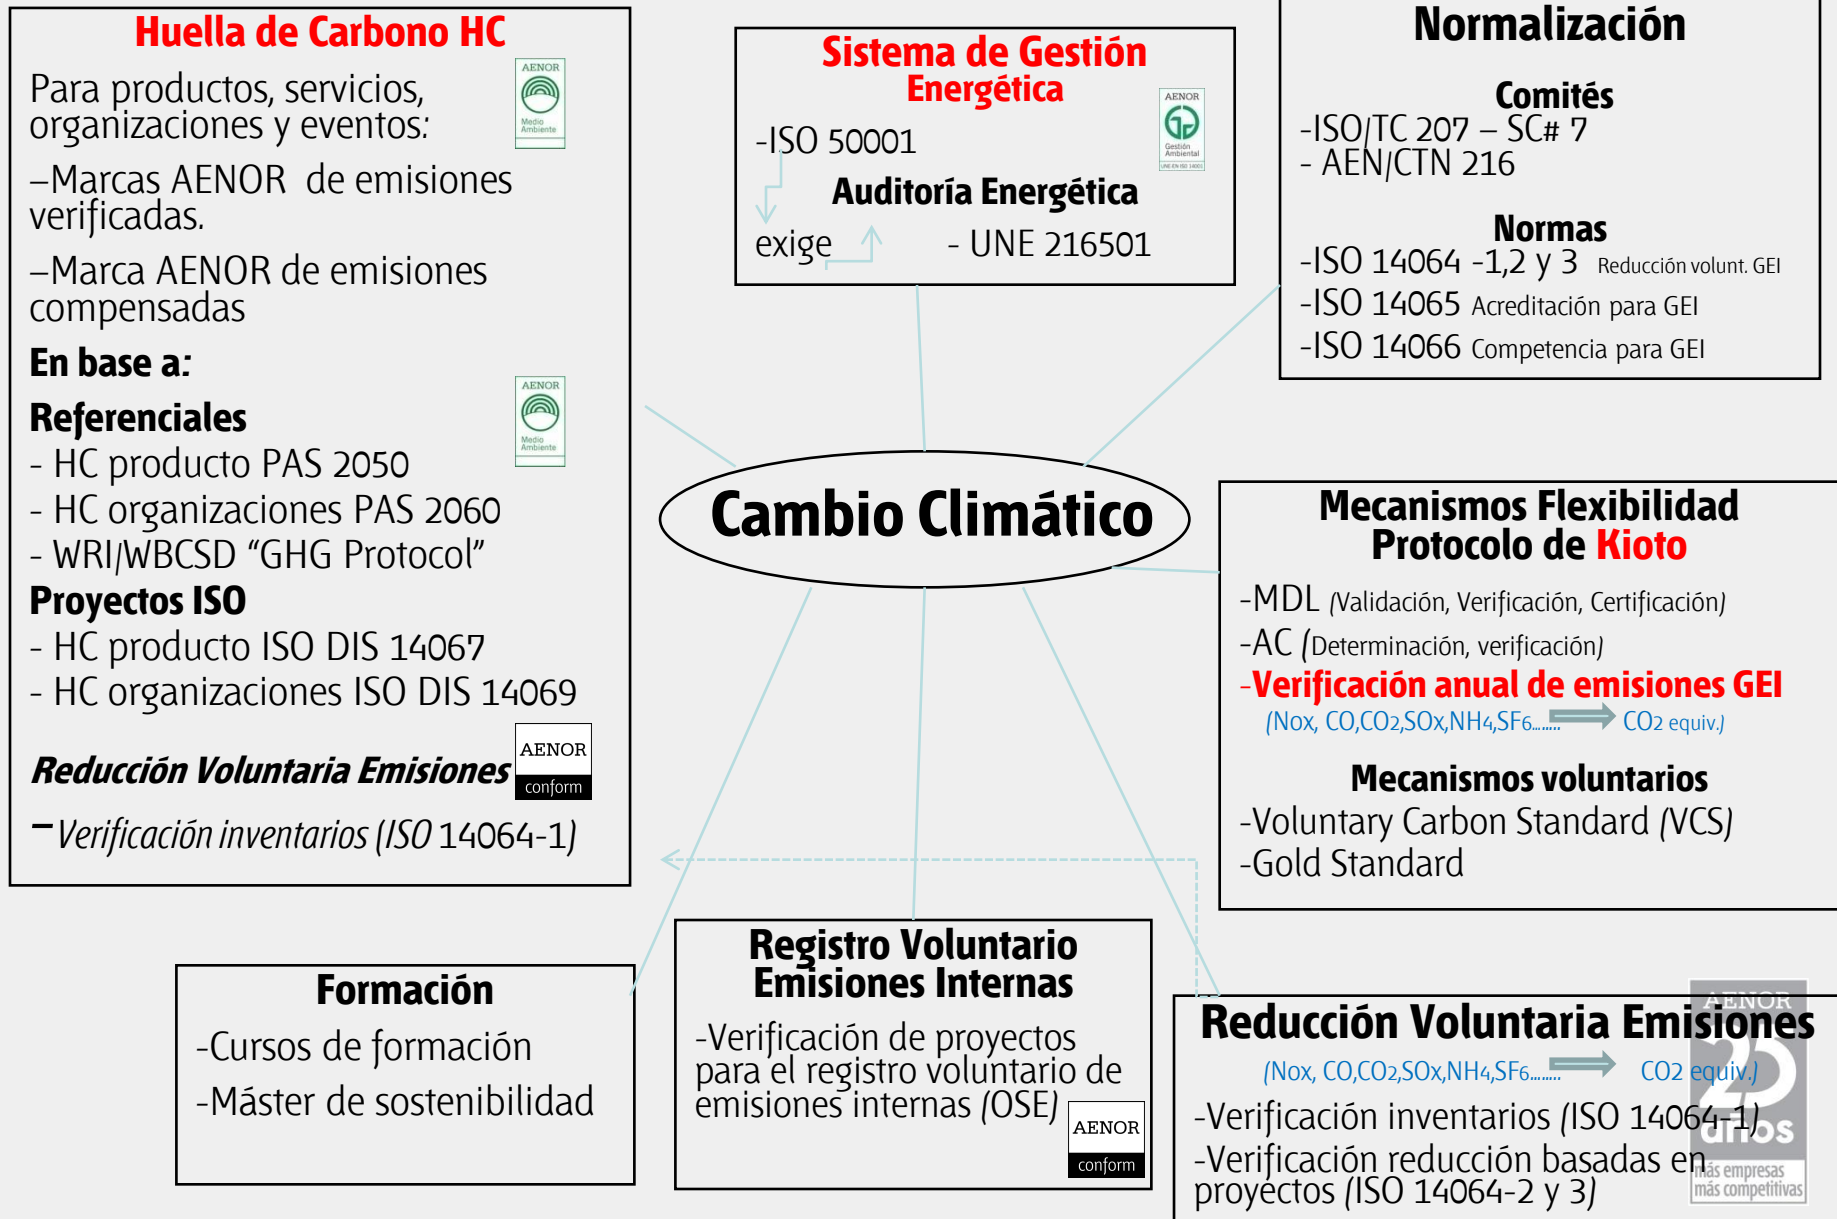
Huella de Carbono HC

Para productos, servicios, organizaciones y eventos:

AENOR Medio Ambiente

–Marcas AENOR de emisiones verificadas.

–Marca AENOR de emisiones compensadas

En base a:

AENOR Medio Ambiente

Referenciales

- HC producto PAS 2050

- HC organizaciones PAS 2060

- WRI/WBCSD "GHG Protocol"

Proyectos ISO

- HC producto ISO DIS 14067

- HC organizaciones ISO DIS 14069

Reducción Voluntaria Emisiones

AENOR conform

–Verificación inventarios (ISO 14064-1)

Sistema de Gestión Energética

AENOR Gestión Ambiental

-ISO 50001

Auditoría Energética

exige

- UNE 216501

Normalización

Comités

-ISO/TC 207 – SC# 7

- AEN/CTN 216

Normas

-ISO 14064 -1,2 y 3 Reducción volunt. GEI

-ISO 14065 Acreditación para GEI

-ISO 14066 Competencia para GEI

Cambio Climático

Mecanismos Flexibilidad Protocolo de Kioto

-MDL (Validación, Verificación, Certificación)

-AC (Determinación, verificación)

-Verificación anual de emisiones GEI

(Nox, CO,$CO_2$,SOx,$NH_4$,$SF_6$...... $CO_2$ equiv.)

Mecanismos voluntarios

-Voluntary Carbon Standard (VCS)

-Gold Standard

Formación

-Cursos de formación

-Máster de sostenibilidad

Registro Voluntario Emisiones Internas

-Verificación de proyectos para el registro voluntario de emisiones internas (OSE)

AENOR conform

Reducción Voluntaria Emisiones

(Nox, CO,$CO_2$,SOx,$NH_4$,$SF_6$...... $CO_2$ equiv.)

-Verificación inventarios (ISO 14064-1)

-Verificación reducción basadas en proyectos (ISO 14064-2 y 3)

AENOR 25 años más empresas más competitivas